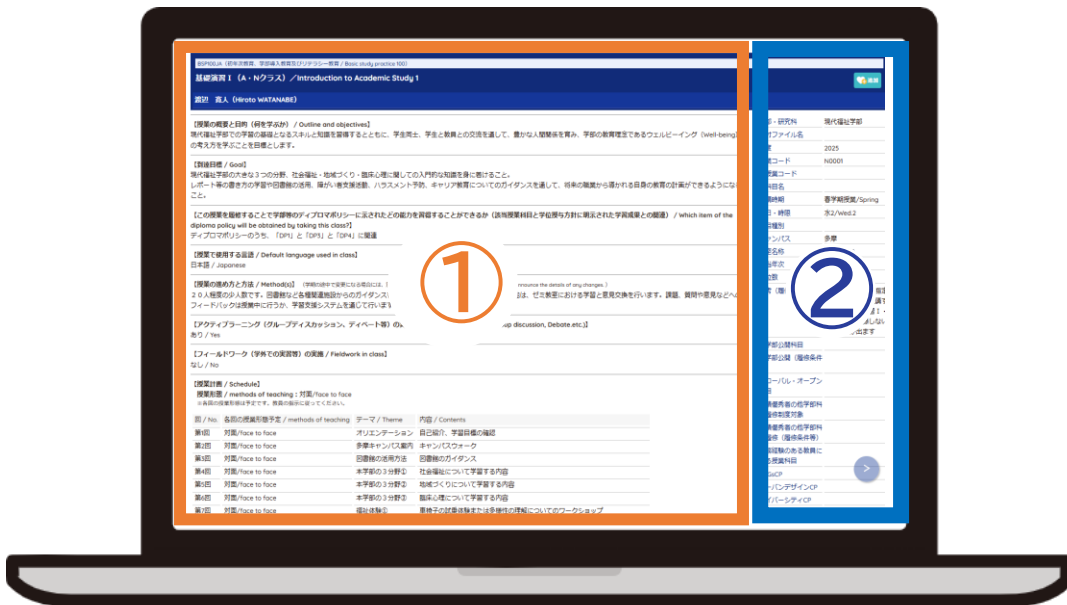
BSP100JA（初年次教育、学部導入教育及びリテラシー教育 / Basic study practice 100）

基礎演習Ⅰ（A・Nクラス）／Introduction to Academic Study 1

渡辺　寛人（Hiroto WATANABE）

【授業の概要と目的（何を学ぶか） / Outline and objectives】
現代福祉学部での学習の基礎となるスキルと知識を習得するとともに、学生同士、学生と教員との交流を通して、豊かな人間関係を育み、学部の教育理念であるウェルビーイング（Well-being）の考え方を学ぶことを目標とします。

【到達目標 / Goal】
現代福祉学部の大きな３つの分野、社会福祉・地域づくり・臨床心理に関しての入門的な知識を身に着けること。
レポート等の書き方の学習や図書館の活用、陽がい者支援活動、ハラスメント予防、キャリア教育についてのガイダンスを通して、将来の職業から得られる目的の教育の計画ができるようになること。

【この授業を履修することで学部等のディプロマポリシーに示された能力を習得することができるか（該当授業科目と学位授与方針に明示された学習成果との関連） / Which item of the diploma policy will be obtained by taking this class?】
ディプロマポリシーのうち、「DP1」と「DP3」と「DP4」に関連

【授業で使用する言語 / Default language used in class】
日本語 / Japanese

【授業の進め方と方法 / Method(s)】
２０人程度の少人数です。図書館など各種関連施設からのガイダンス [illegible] は、ゼミ教室における学習と意見交換を行います。課題、質問や意見などへのフィードバックは授業中に行うか、学習支援システムを通じて行います

【アクティブラーニング（グループディスカッション、ディベート等）の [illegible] p discussion, Debate.etc.)】
あり / Yes

【フィールドワーク（学外での実習等）の実施 / Fieldwork in class】
なし / No

【授業計画 / Schedule】
授業形態 / methods of teaching：対面/face to face

| 回 / No. | 各回の授業形態予定 / methods of teaching | テーマ / Theme | 内容 / Contents |
|---|---|---|---|
| 第1回 | 対面/face to face | オリエンテーション | 自己紹介、学習目標の確認 |
| 第2回 | 対面/face to face | 多摩キャンパス案内 | キャンパスウォーク |
| 第3回 | 対面/face to face | 図書館の活用方法 | 図書館のガイダンス |
| 第4回 | 対面/face to face | 本学部の３分野① | 社会福祉について学習する内容 |
| 第5回 | 対面/face to face | 本学部の３分野② | 地域づくりについて学習する内容 |
| 第6回 | 対面/face to face | 本学部の３分野③ | 臨床心理について学習する内容 |
| 第7回 | 対面/face to face | 福祉体験① | 車椅子の試乗体験または多様性の理解についてのワークショップ |

①

②

現代福祉学部
2025
N0001
春学期授業/Spring
水2/Wed.2
多摩